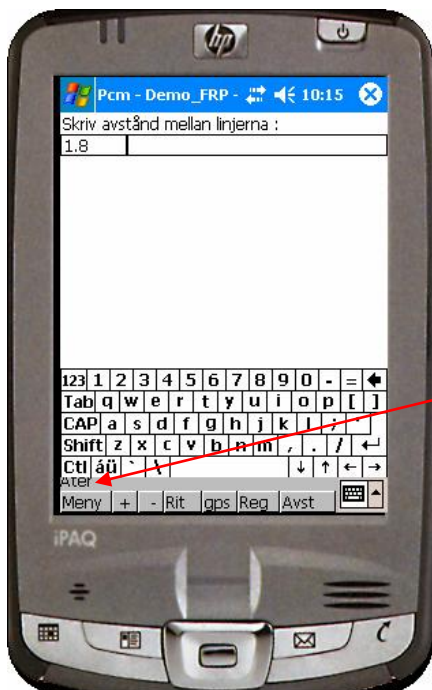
hp

Pcm - Demo_FRP - 10:15

Skriv avstånd mellan linjerna :

1.8

123 1 2 3 4 5 6 7 8 9 0 - =
Tab q w e r t y u i o p [ ]
CAP a s d f g h j k l ; '
Shift z x c v b n m , . /
Ctl áü ` \

Åter

Meny + - Rit gps Reg Avst

iPAQ